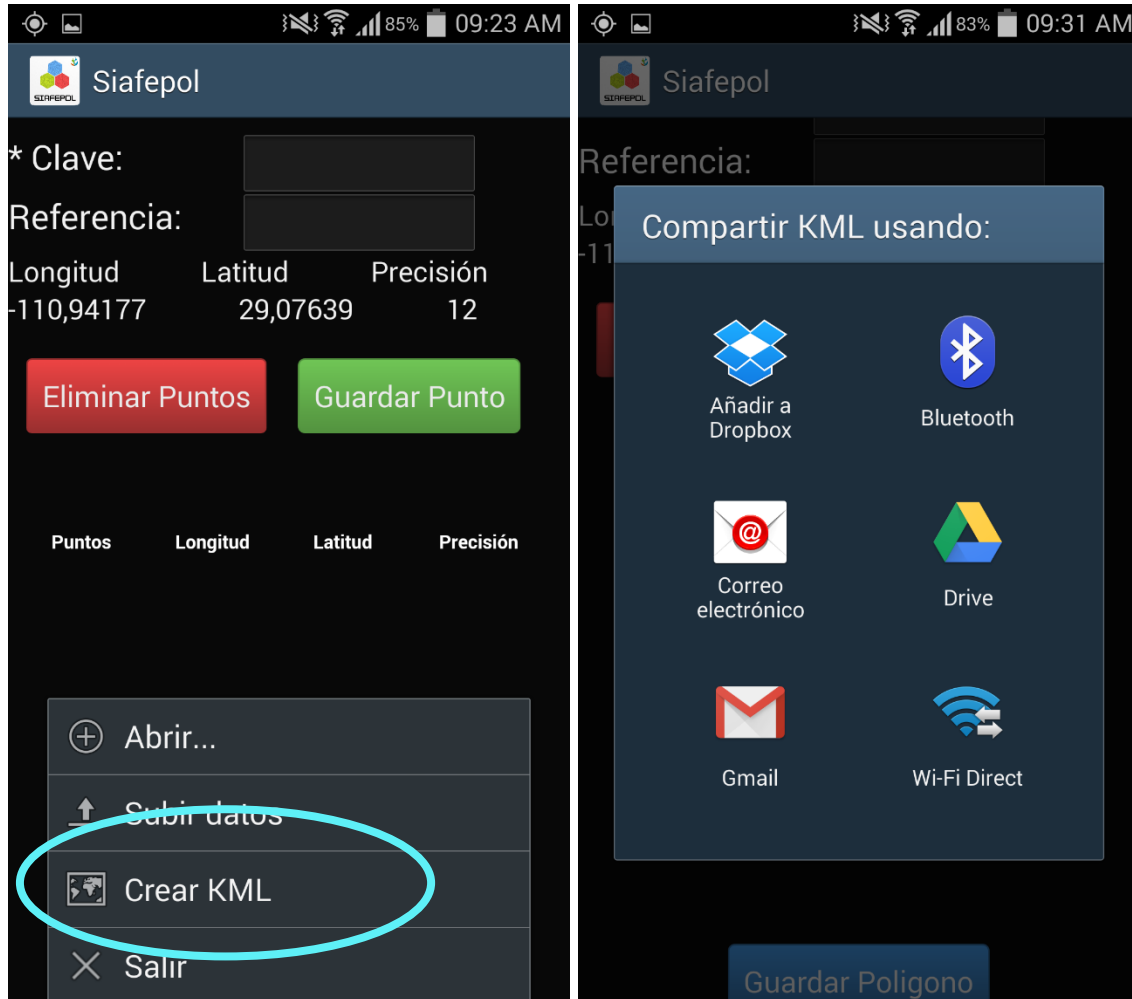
85% 09:23 AM

SIAFEPOL
Siafepol

* Clave:

Referencia:

Longitud Latitud Precisión
-110,94177 29,07639 12

Eliminar Puntos
Guardar Punto

| Puntos | Longitud | Latitud | Precisión |
|---|---|---|---|

Abrir...
Subir datos
Crear KML
Salir

83% 09:31 AM

SIAFEPOL
Siafepol

Referencia:
Lo
-11

Compartir KML usando:

Añadir a Dropbox
Bluetooth
Correo electrónico
Drive
Gmail
Wi-Fi Direct

Guardar Poligono